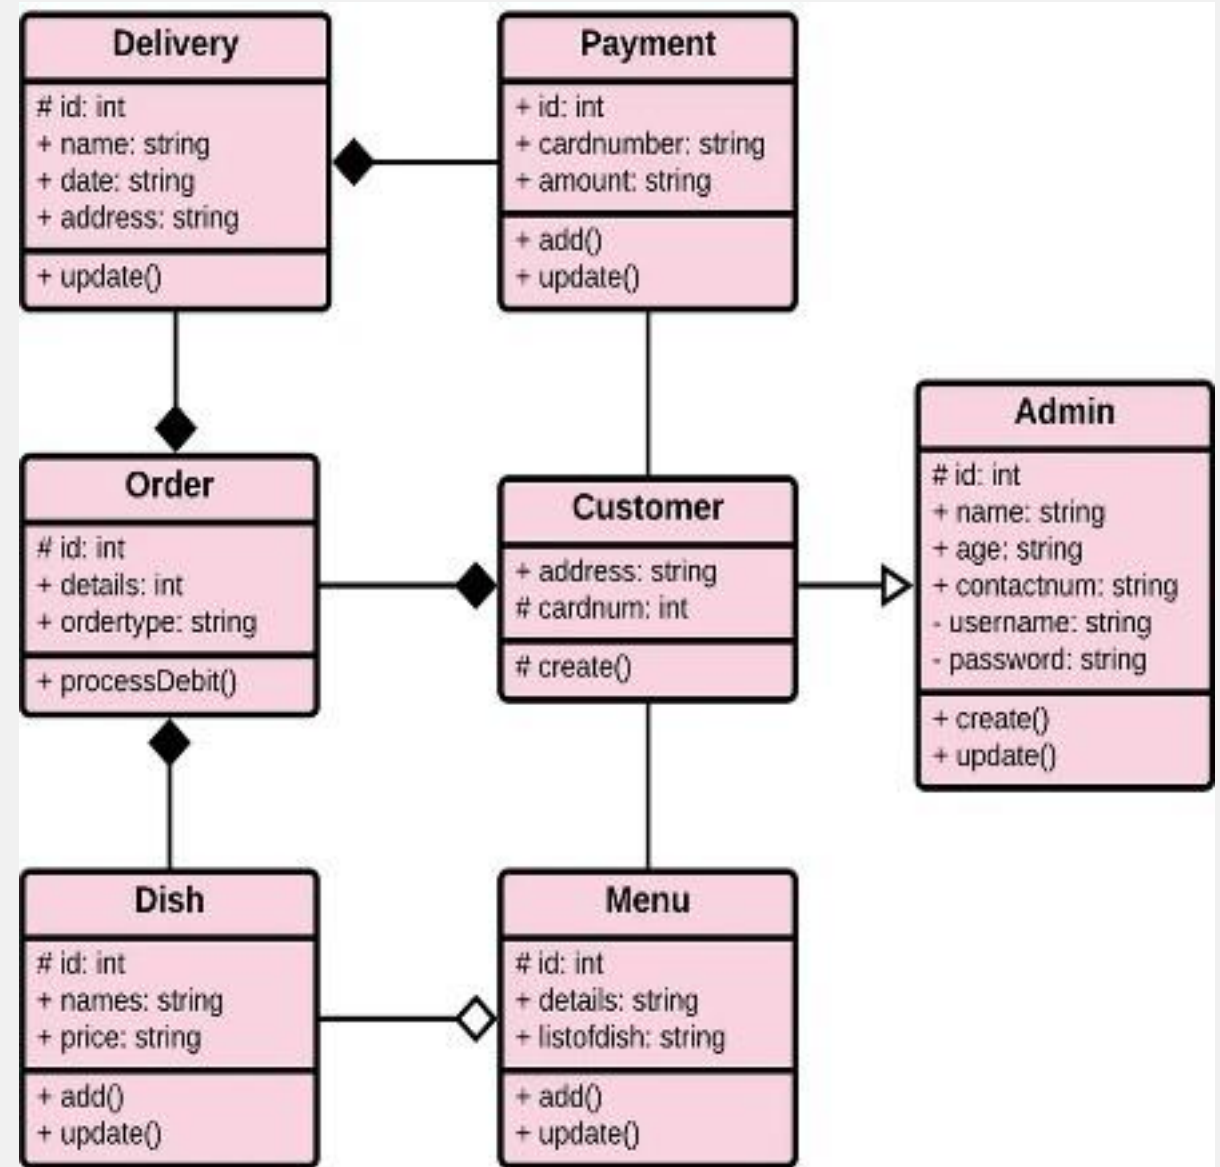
Delivery
# id: int
+ name: string
+ date: string
+ address: string
+ update()

Payment
+ id: int
+ cardnumber: string
+ amount: string
+ add()
+ update()

Admin
# id: int
+ name: string
+ age: string
+ contactnum: string
- username: string
- password: string
+ create()
+ update()

Order
# id: int
+ details: int
+ ordertype: string
+ processDebit()

Customer
+ address: string
# cardnum: int
# create()

Dish
# id: int
+ names: string
+ price: string
+ add()
+ update()

Menu
# id: int
+ details: string
+ listofdish: string
+ add()
+ update()